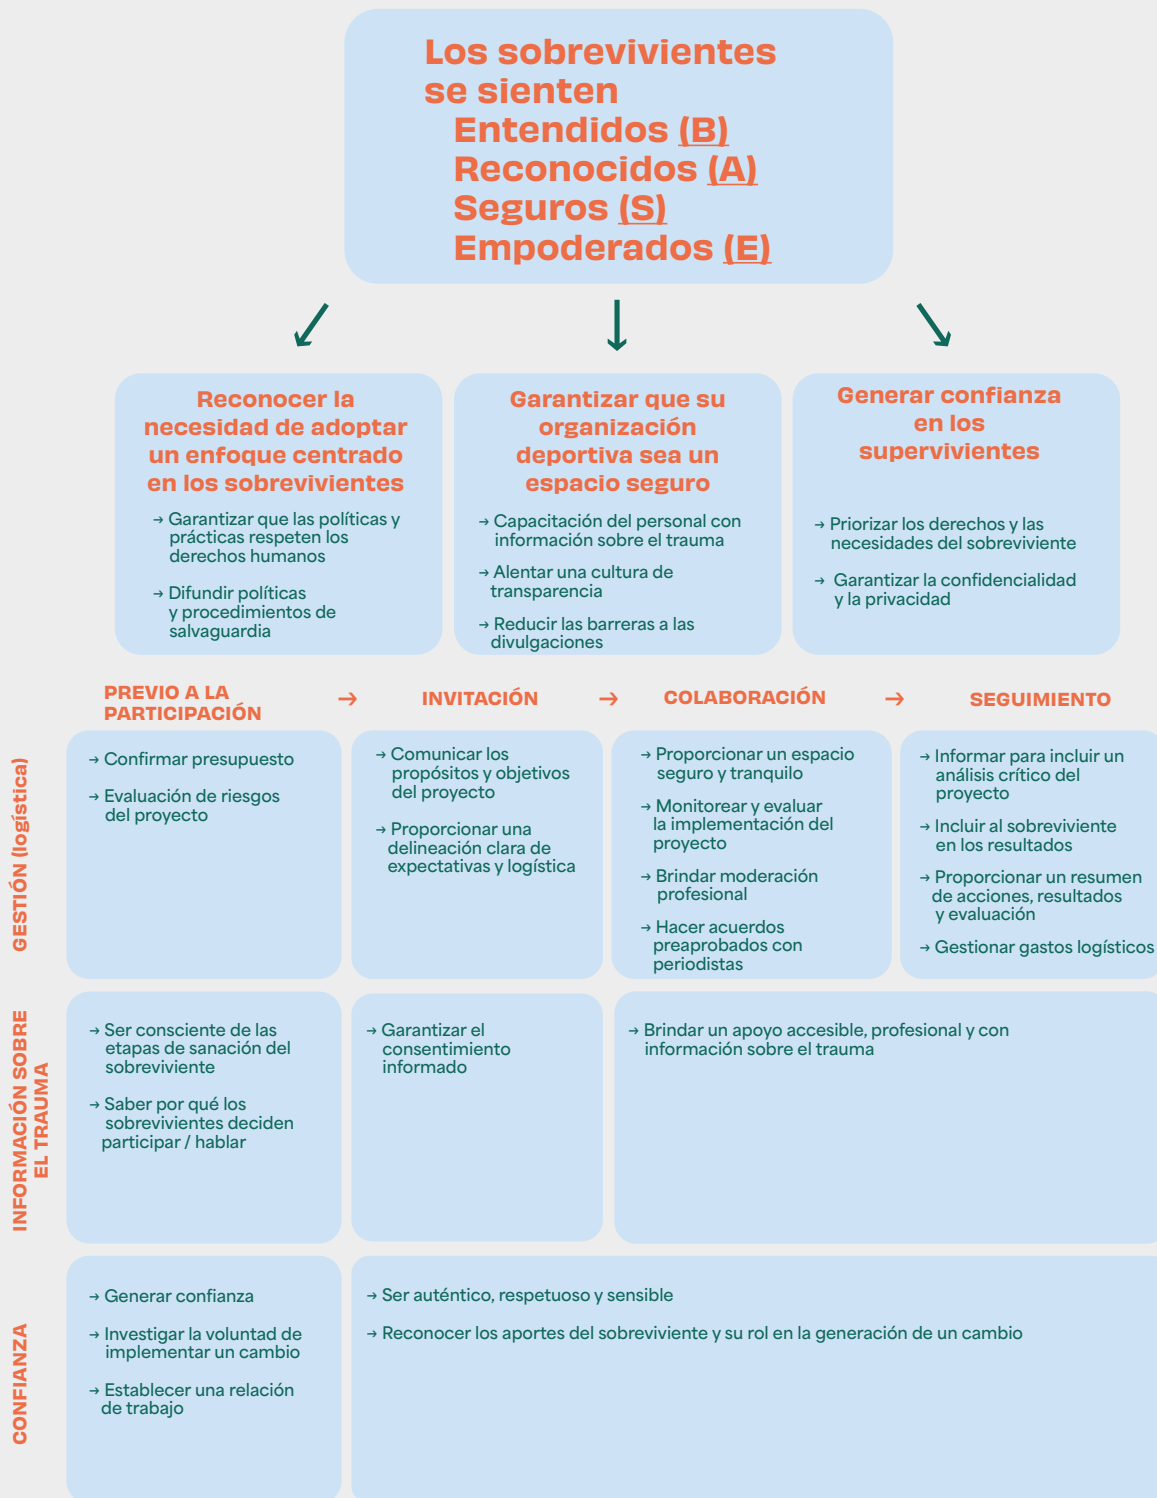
Los sobrevivientes se sienten
Entendidos (B)
Reconocidos (A)
Seguros (S)
Empoderados (E)

Reconocer la necesidad de adoptar un enfoque centrado en los sobrevivientes

→ Garantizar que las políticas y prácticas respeten los derechos humanos

→ Difundir políticas y procedimientos de salvaguardia

Garantizar que su organización deportiva sea un espacio seguro

→ Capacitación del personal con información sobre el trauma

→ Alentar una cultura de transparencia

→ Reducir las barreras a las divulgaciones

Generar confianza en los supervivientes

→ Priorizar los derechos y las necesidades del sobreviviente

→ Garantizar la confidencialidad y la privacidad

PREVIO A LA PARTICIPACIÓN → INVITACIÓN → COLABORACIÓN → SEGUIMIENTO

GESTIÓN (logística)

→ Confirmar presupuesto

→ Evaluación de riesgos del proyecto

→ Comunicar los propósitos y objetivos del proyecto

→ Proporcionar una delineación clara de expectativas y logística

→ Proporcionar un espacio seguro y tranquilo

→ Monitorear y evaluar la implementación del proyecto

→ Brindar moderación profesional

→ Hacer acuerdos preaprobados con periodistas

→ Informar para incluir un análisis crítico del proyecto

→ Incluir al sobreviviente en los resultados

→ Proporcionar un resumen de acciones, resultados y evaluación

→ Gestionar gastos logísticos

INFORMACIÓN SOBRE EL TRAUMA

→ Ser consciente de las etapas de sanación del sobreviviente

→ Saber por qué los sobrevivientes deciden participar / hablar

→ Garantizar el consentimiento informado

→ Brindar un apoyo accesible, profesional y con información sobre el trauma

CONFIANZA

→ Generar confianza

→ Investigar la voluntad de implementar un cambio

→ Establecer una relación de trabajo

→ Ser auténtico, respetuoso y sensible

→ Reconocer los aportes del sobreviviente y su rol en la generación de un cambio